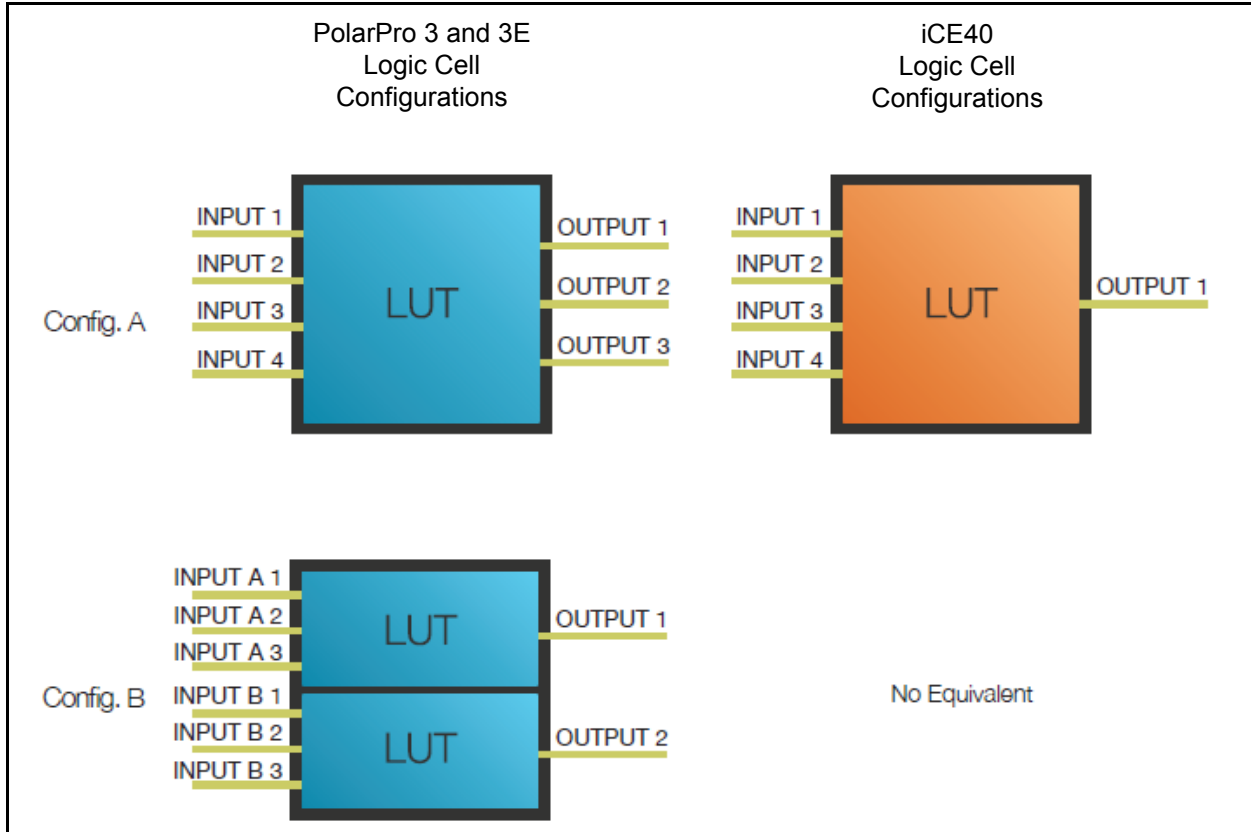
PolarPro 3 and 3E
Logic Cell
Configurations

iCE40
Logic Cell
Configurations

Config. A

INPUT 1
INPUT 2
INPUT 3
INPUT 4
LUT
OUTPUT 1
OUTPUT 2
OUTPUT 3

INPUT 1
INPUT 2
INPUT 3
INPUT 4
LUT
OUTPUT 1

Config. B

INPUT A 1
INPUT A 2
INPUT A 3
LUT
OUTPUT 1
INPUT B 1
INPUT B 2
INPUT B 3
LUT
OUTPUT 2

No Equivalent